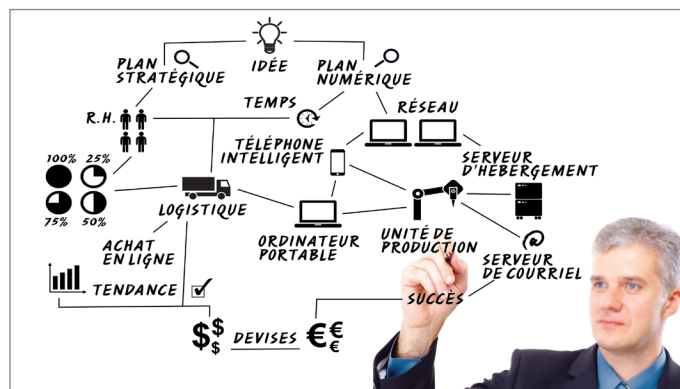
IDÉE

PLAN STRATÉGIQUE

PLAN NUMÉRIQUE

TEMPS

RÉSEAU

R.H.

TÉLÉPHONE INTELLIGENT

100%

25%

75%

50%

SERVEUR D'HÉBERGEMENT

LOGISTIQUE

ORDINATEUR PORTABLE

UNITÉ DE PRODUCTION

ACHAT EN LIGNE

SERVEUR DE COURRIEL

TENDANCE

SUCCÈS

DEVISES